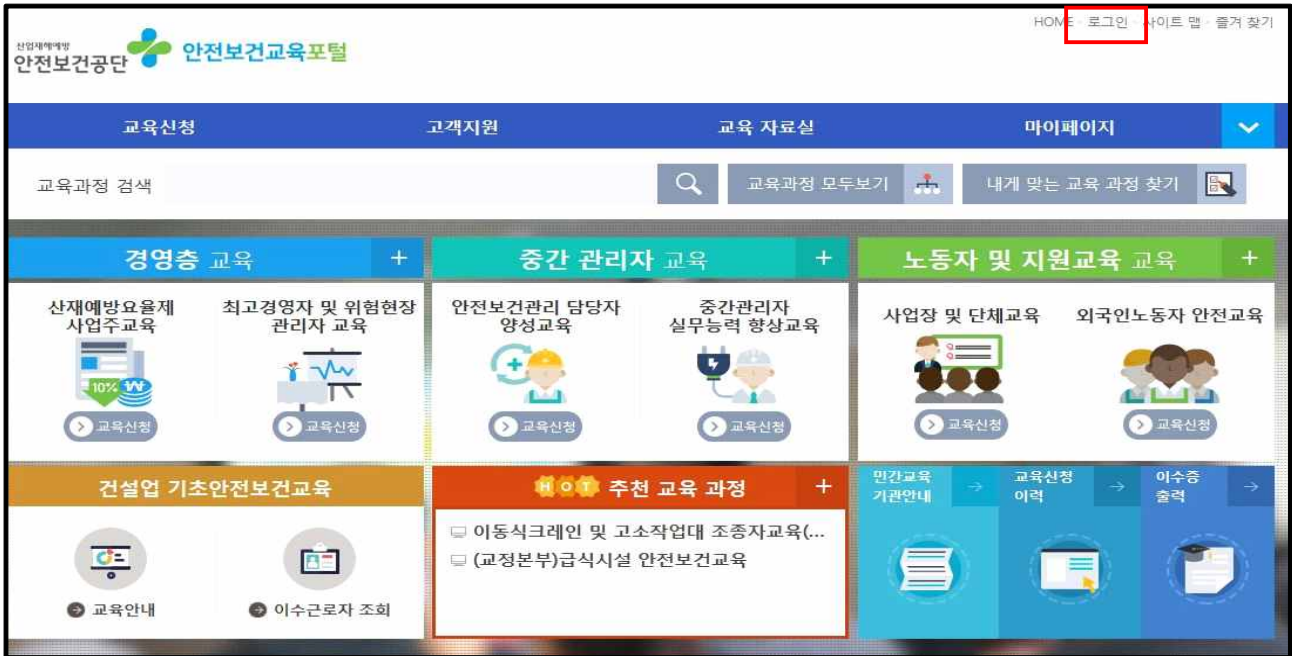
산업재해예방
안전보건공단 안전보건교육포털

HOME · 로그인 · 사이트 맵 · 즐겨 찾기

교육신청 고객지원 교육 자료실 마이페이지

교육과정 검색

교육과정 모두보기

내게 맞는 교육 과정 찾기

경영층 교육 +

산재예방요율제 사업주교육

10%

교육신청

최고경영자 및 위험현장 관리자 교육

교육신청

중간 관리자 교육 +

안전보건관리 담당자 양성교육

교육신청

중간관리자 실무능력 향상교육

교육신청

노동자 및 지원교육 교육 +

사업장 및 단체교육

교육신청

외국인노동자 안전교육

교육신청

건설업 기초안전보건교육

교육안내

이수근로자 조회

HOT 추천 교육 과정 +

이동식크레인 및 고소작업대 조종자교육(...

(교정본부)급식시설 안전보건교육

민간교육 기관안내

교육신청 이력

이수증 출력